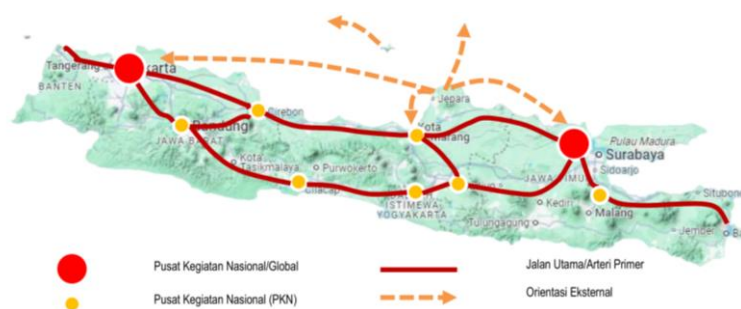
Tangerang
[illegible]karta
BANTEN
Cirebon
Bandung
JAWA BARAT
Kota Tasikmalaya
Purwokerto
Cilacap
Jepara
Kota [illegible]marang
ISTIMEWA YOGYAKARTA
Tulungagung
Kediri
JAWA TIMUR
Pulau Madura
Surabaya
Sidoarjo
Malang
Situbon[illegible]
Jember
Ba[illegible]

Pusat Kegiatan Nasional/Global
Pusat Kegiatan Nasional (PKN)
Jalan Utama/Arteri Primer
Orientasi Eksternal